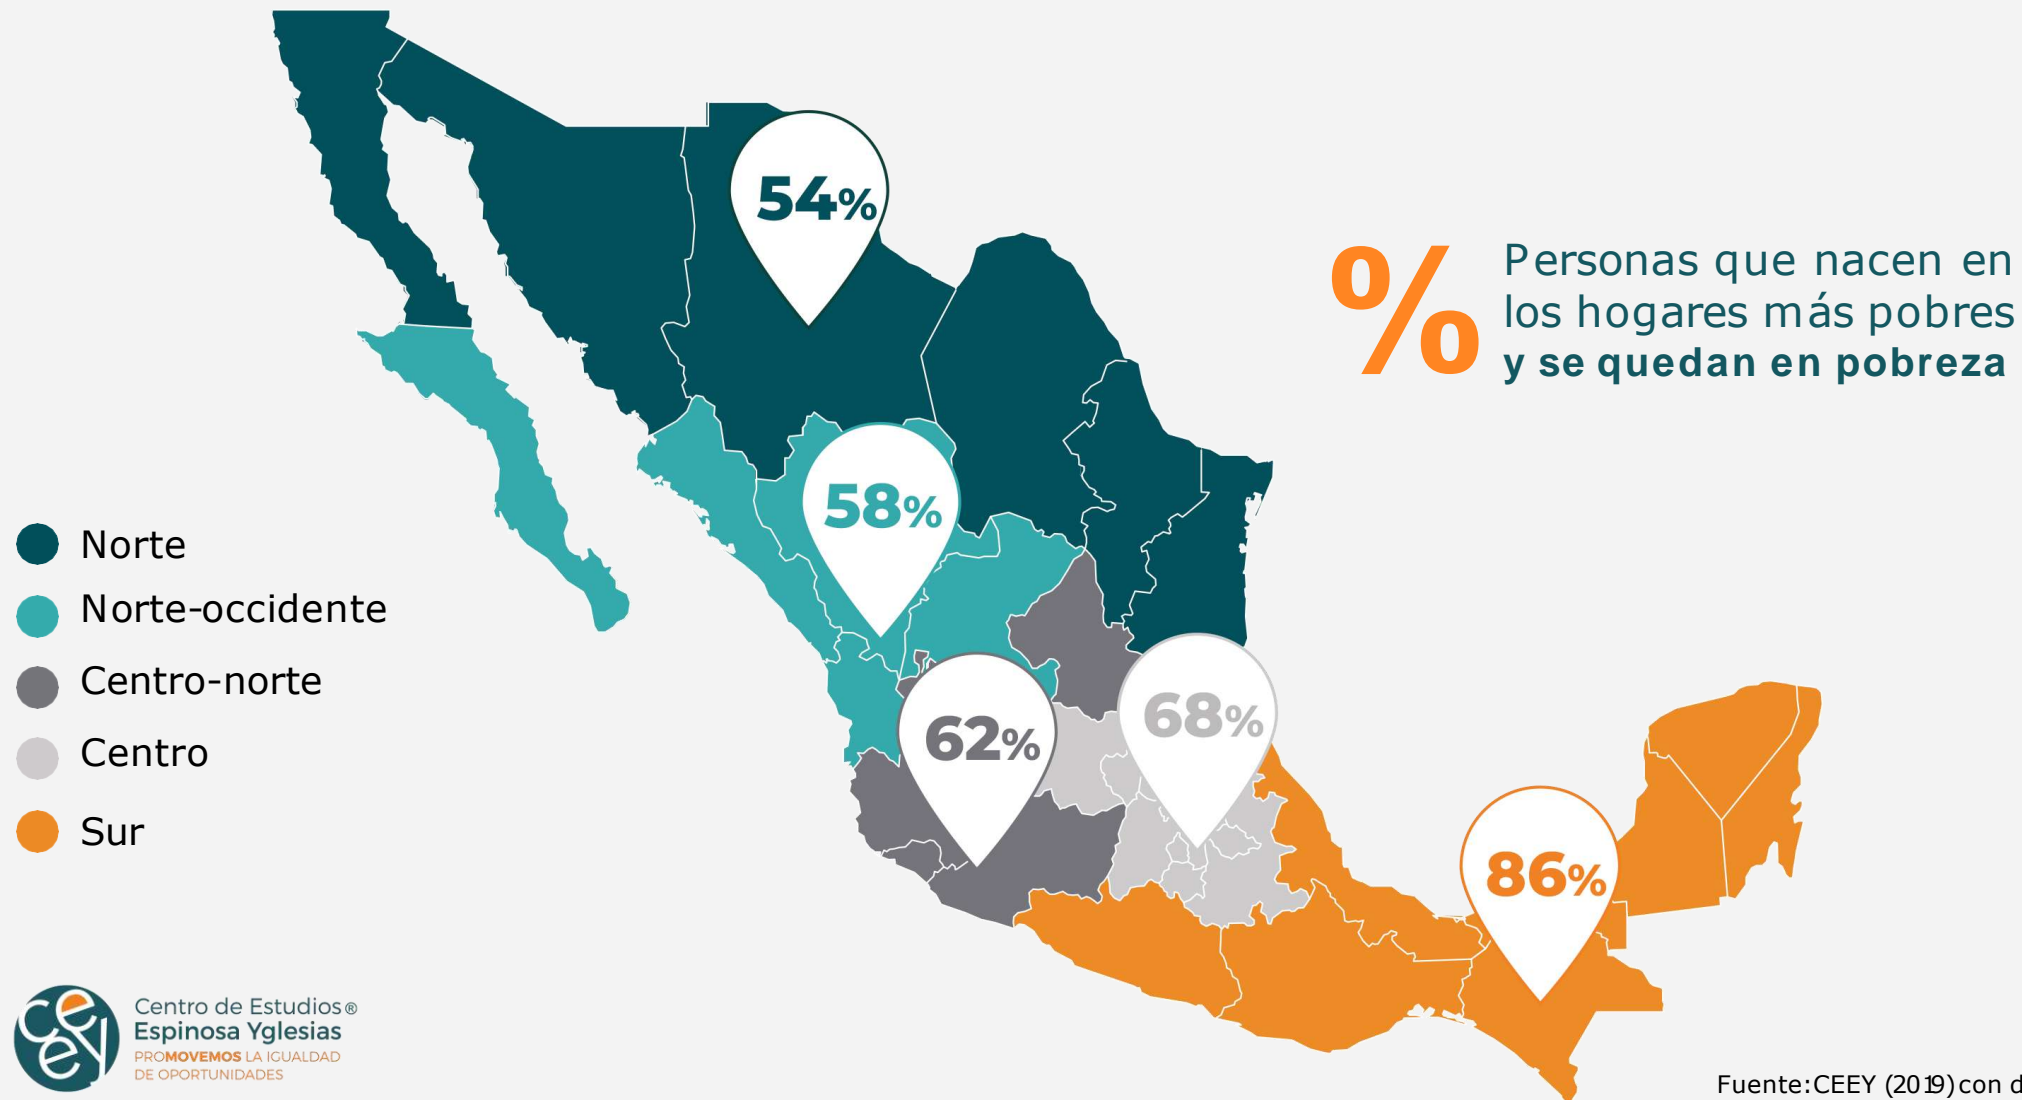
54%

58%

62%

68%

86%

% Personas que nacen en los hogares más pobres y se quedan en pobreza

Norte
Norte-occidente
Centro-norte
Centro
Sur

ceey

Centro de Estudios® Espinosa Yglesias
PROMOVEMOS LA IGUALDAD DE OPORTUNIDADES

Fuente: CEEY (2019) con d